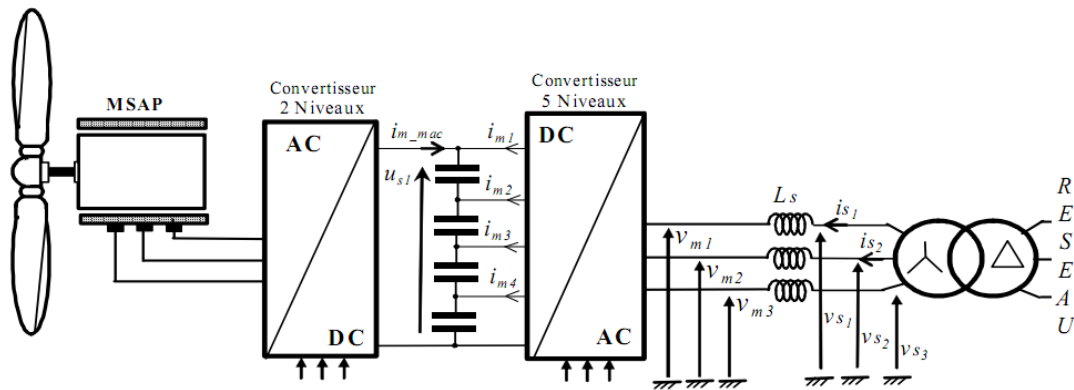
MSAP

Convertisseur 2 Niveaux

AC

DC

$i_{m\_mac}$

$u_{s1}$

Convertisseur 5 Niveaux

$i_{m1}$

$i_{m2}$

$i_{m3}$

$i_{m4}$

DC

AC

$v_{m1}$

$v_{m2}$

$v_{m3}$

$L_s$

$is_1$

$is_2$

$vs_1$

$vs_2$

$vs_3$

R
E
S
E
A
U